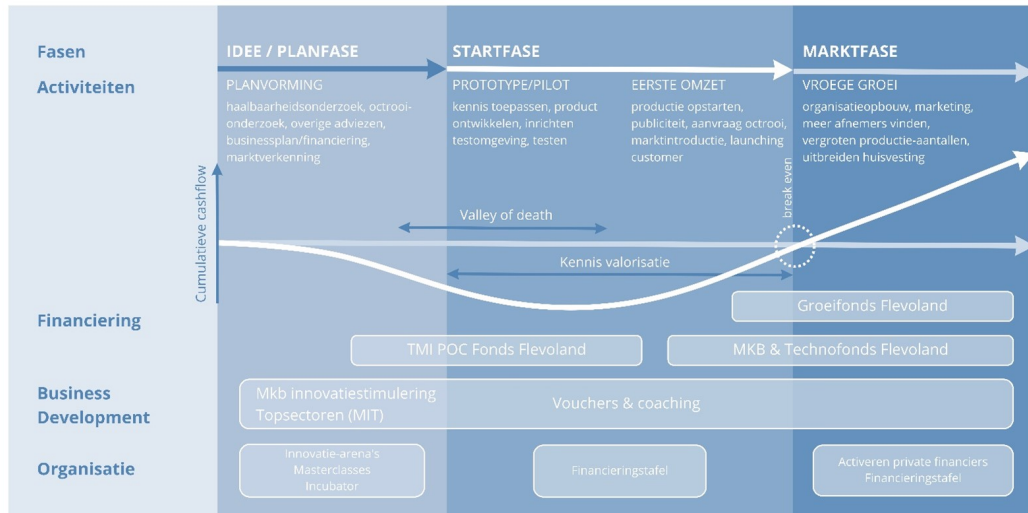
Fasen
Activiteiten

IDEE / PLANFASE
PLANVORMING
haalbaarheidsonderzoek, octrooionderzoek, overige adviezen, businessplan/financiering, marktverkenning

STARTFASE
PROTOTYPE/PILOT
kennis toepassen, product ontwikkelen, inrichten testomgeving, testen

EERSTE OMZET
productie opstarten, publiciteit, aanvraag octrooi, marktintroductie, launching customer

MARKTFASE
VROEGE GROEI
organisatieopbouw, marketing, meer afnemers vinden, vergroten productie-aantallen, uitbreiden huisvesting

Cumulatieve cashflow
Valley of death
break even
Kennis valorisatie

Financiering
Groeifonds Flevoland
TMI POC Fonds Flevoland
MKB & Technofonds Flevoland

Business Development
Mkb innovatiestimulering Topsectoren (MIT)
Vouchers & coaching

Organisatie
Innovatie-arena's
Masterclasses
Incubator
Financieringstafel
Activeren private financiers
Financieringstafel